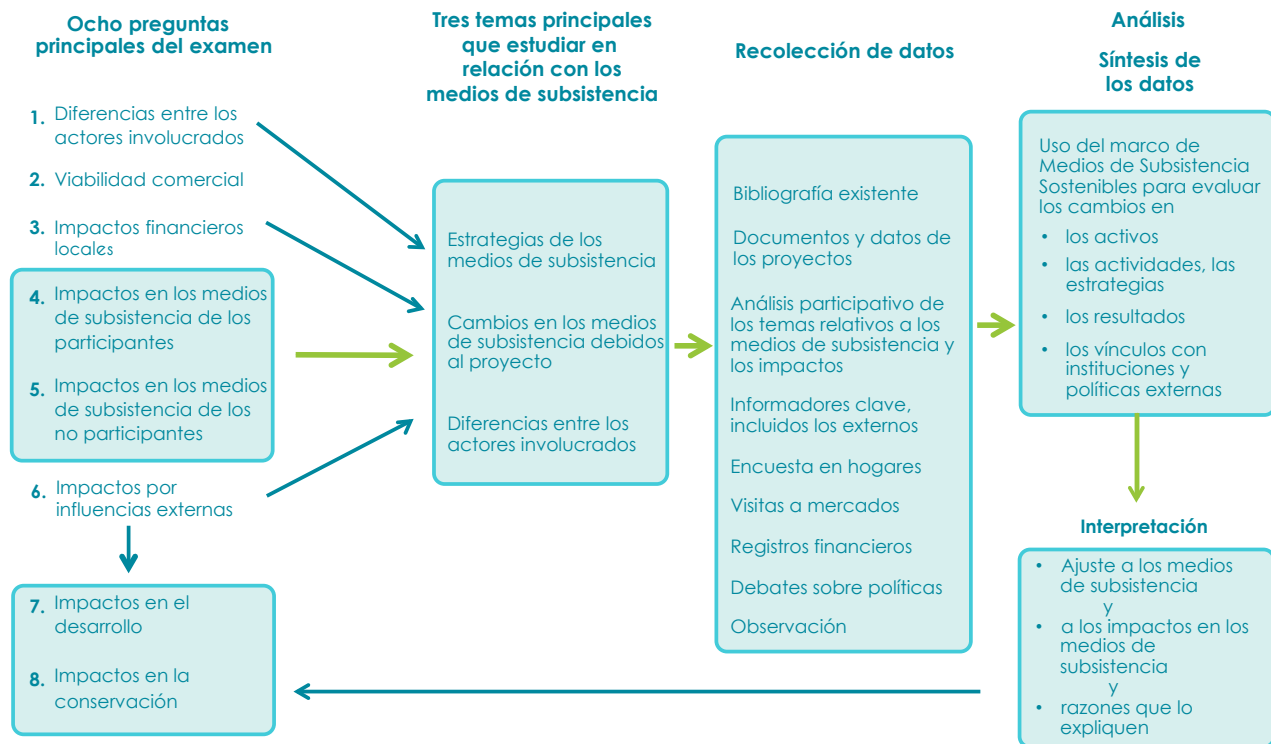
Ocho preguntas principales del examen

1. Diferencias entre los actores involucrados

2. Viabilidad comercial

3. Impactos financieros locales

4. Impactos en los medios de subsistencia de los participantes

5. Impactos en los medios de subsistencia de los no participantes

6. Impactos por influencias externas

7. Impactos en el desarrollo

8. Impactos en la conservación

Tres temas principales que estudiar en relación con los medios de subsistencia

Estrategias de los medios de subsistencia

Cambios en los medios de subsistencia debidos al proyecto

Diferencias entre los actores involucrados

Recolección de datos

Bibliografía existente

Documentos y datos de los proyectos

Análisis participativo de los temas relativos a los medios de subsistencia y los impactos

Informadores clave, incluidos los externos

Encuesta en hogares

Visitas a mercados

Registros financieros

Debates sobre políticas

Observación

Análisis

Síntesis de los datos

Uso del marco de Medios de Subsistencia Sostenibles para evaluar los cambios en

• los activos
• las actividades, las estrategias
• los resultados
• los vínculos con instituciones y políticas externas

Interpretación

• Ajuste a los medios de subsistencia
y
• a los impactos en los medios de subsistencia
y
• razones que lo expliquen